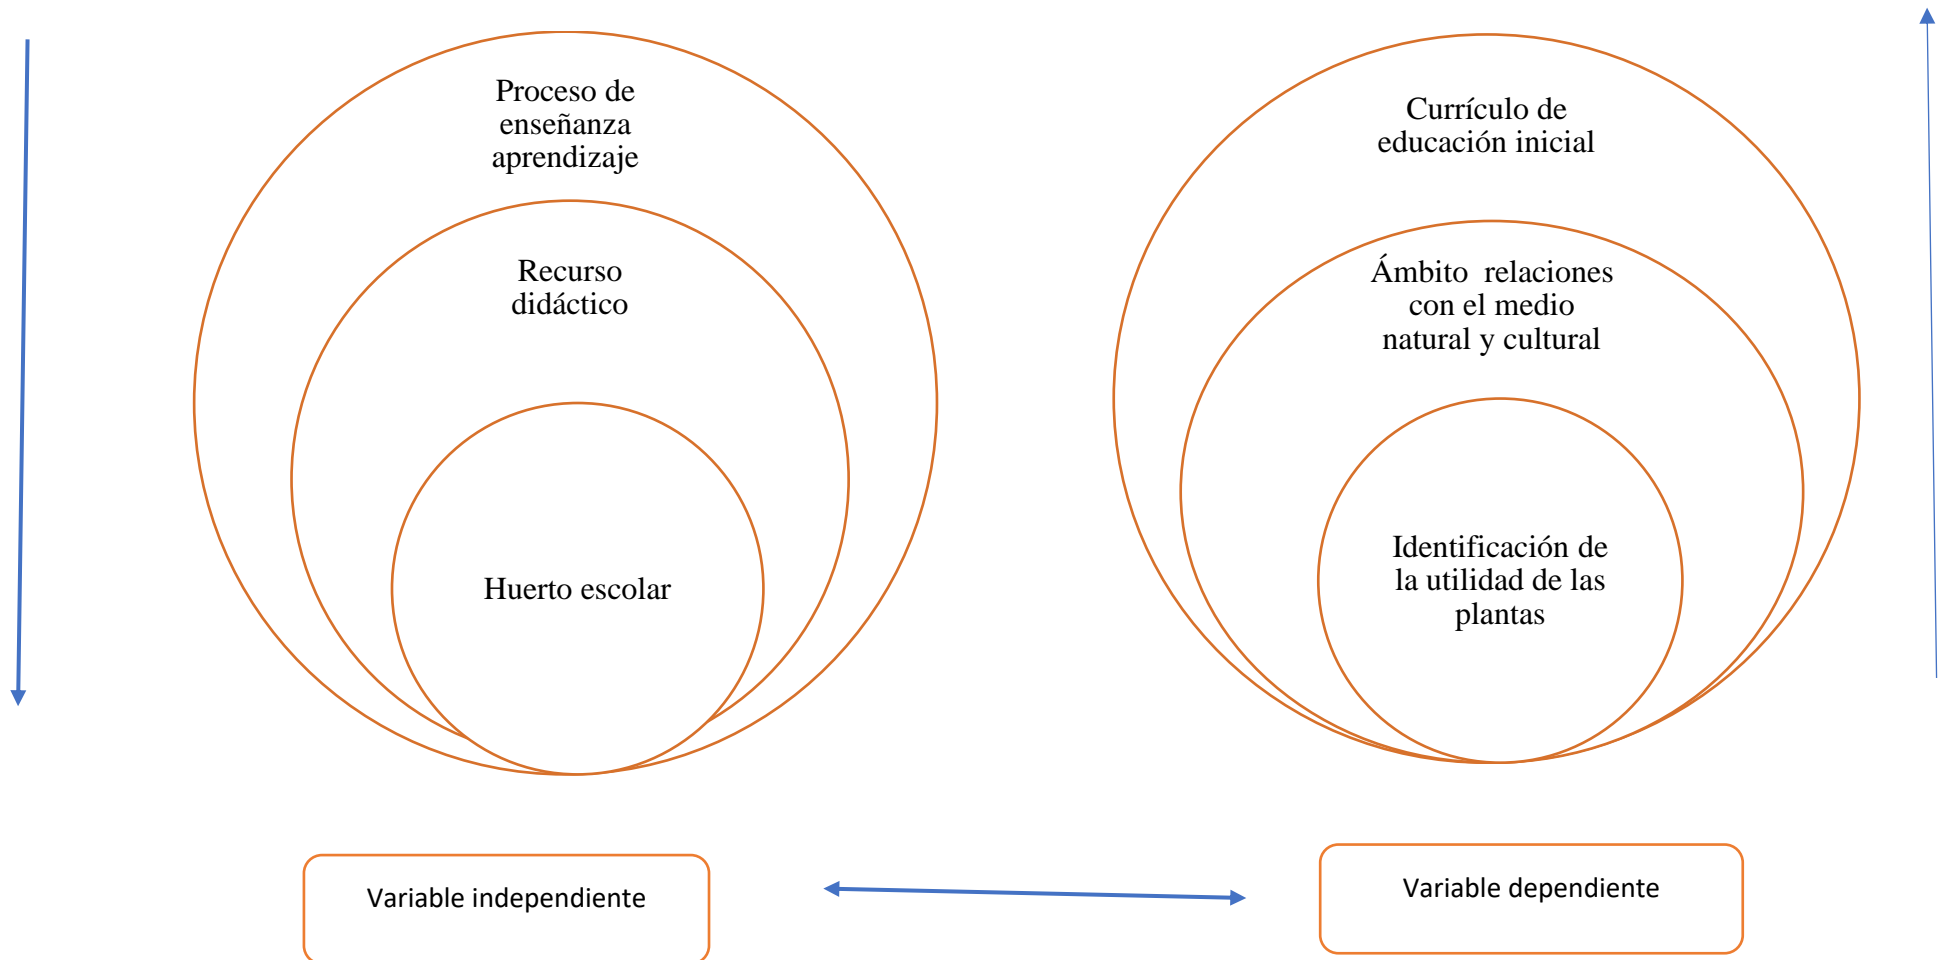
Proceso de enseñanza aprendizaje

Recurso didáctico

Huerto escolar

Currículo de educación inicial

Ámbito relaciones con el medio natural y cultural

Identificación de la utilidad de las plantas

Variable independiente

Variable dependiente